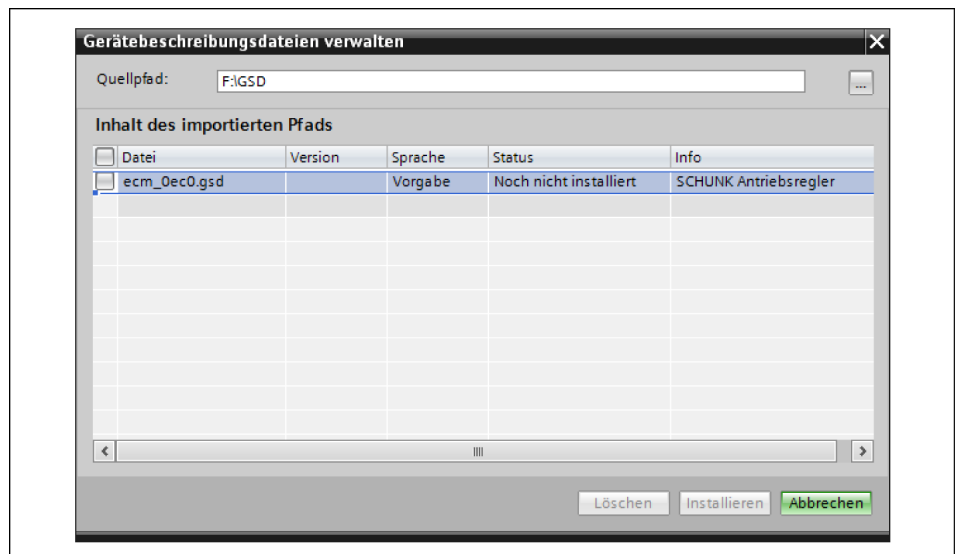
Gerätebeschreibungsdateien verwalten

Quellpfad: F:\GSD

Inhalt des importierten Pfads

| | Datei | Version | Sprache | Status | Info |
|---|---|---|---|---|---|
| | ecm_0ec0.gsd | | Vorgabe | Noch nicht installiert | SCHUNK Antriebsregler |

Löschen Installieren Abbrechen